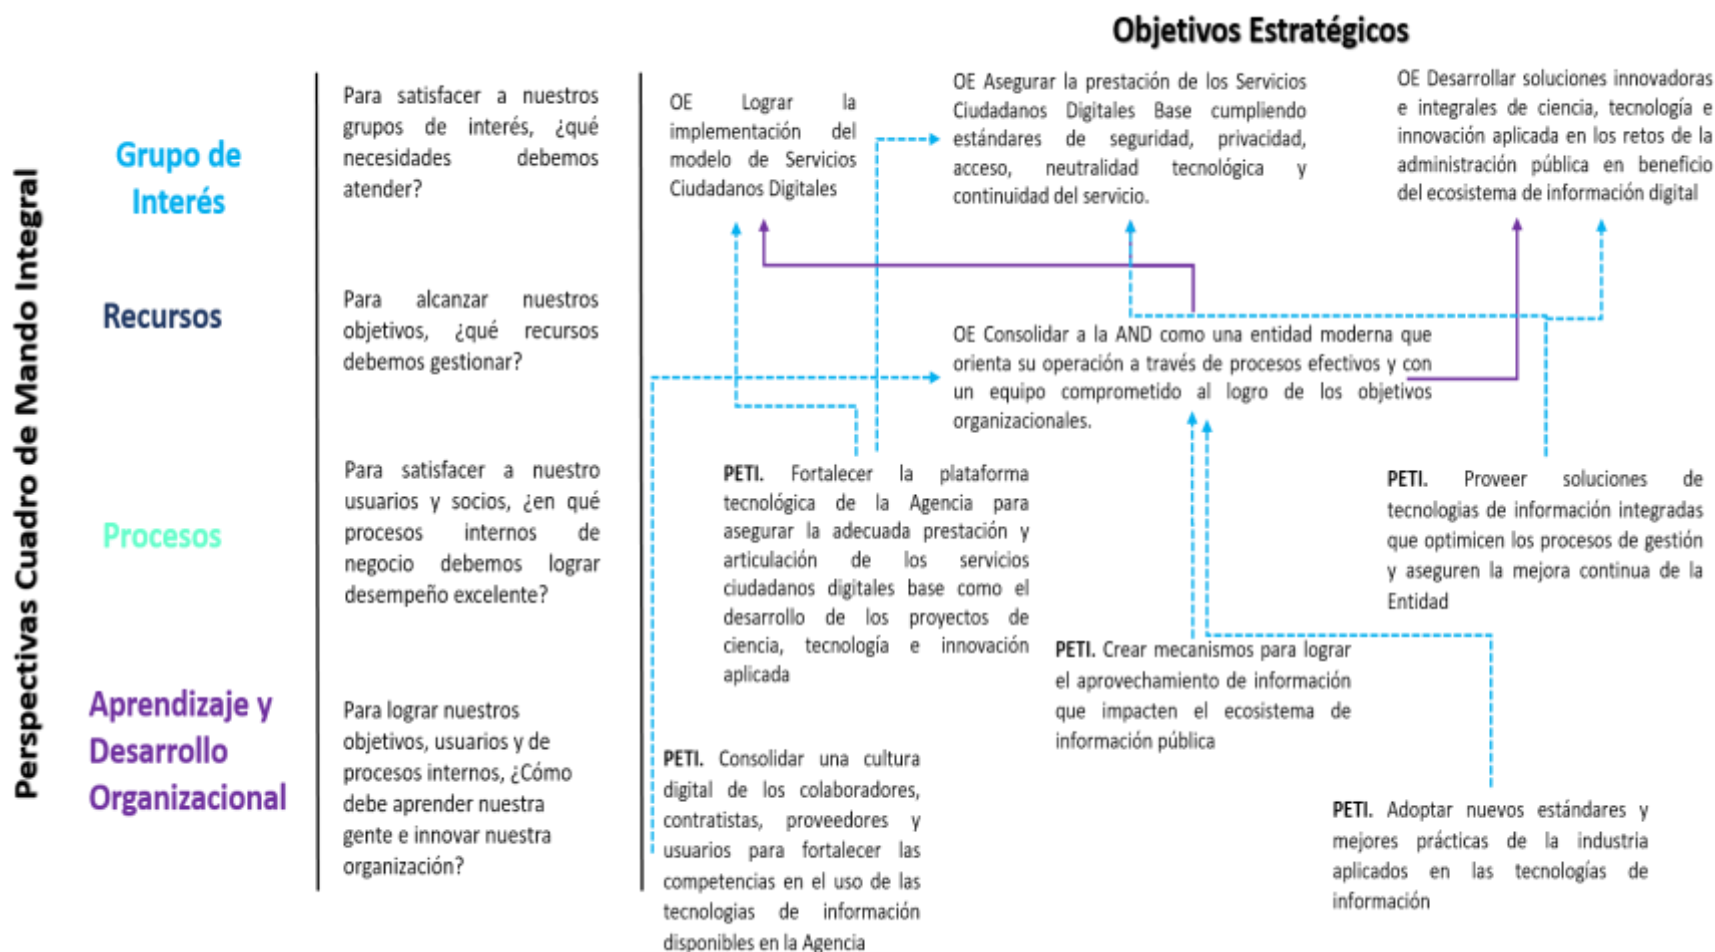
Perspectivas Cuadro de Mando Integral

Objetivos Estratégicos

Grupo de Interés

Para satisfacer a nuestros grupos de interés, ¿qué necesidades debemos atender?

OE Lograr la implementación del modelo de Servicios Ciudadanos Digitales

OE Asegurar la prestación de los Servicios Ciudadanos Digitales Base cumpliendo estándares de seguridad, privacidad, acceso, neutralidad tecnológica y continuidad del servicio.

OE Desarrollar soluciones innovadoras e integrales de ciencia, tecnología e innovación aplicada en los retos de la administración pública en beneficio del ecosistema de información digital

Recursos

Para alcanzar nuestros objetivos, ¿qué recursos debemos gestionar?

OE Consolidar a la AND como una entidad moderna que orienta su operación a través de procesos efectivos y con un equipo comprometido al logro de los objetivos organizacionales.

Procesos

Para satisfacer a nuestro usuarios y socios, ¿en qué procesos internos de negocio debemos lograr desempeño excelente?

PETI. Fortalecer la plataforma tecnológica de la Agencia para asegurar la adecuada prestación y articulación de los servicios ciudadanos digitales base como el desarrollo de los proyectos de ciencia, tecnología e innovación aplicada

PETI. Proveer soluciones de tecnologías de información integradas que optimicen los procesos de gestión y aseguren la mejora continua de la Entidad

PETI. Crear mecanismos para lograr el aprovechamiento de información que impacten el ecosistema de información pública

Aprendizaje y Desarrollo Organizacional

Para lograr nuestros objetivos, usuarios y de procesos internos, ¿Cómo debe aprender nuestra gente e innovar nuestra organización?

PETI. Consolidar una cultura digital de los colaboradores, contratistas, proveedores y usuarios para fortalecer las competencias en el uso de las tecnologías de información disponibles en la Agencia

PETI. Adoptar nuevos estándares y mejores prácticas de la industria aplicados en las tecnologías de información